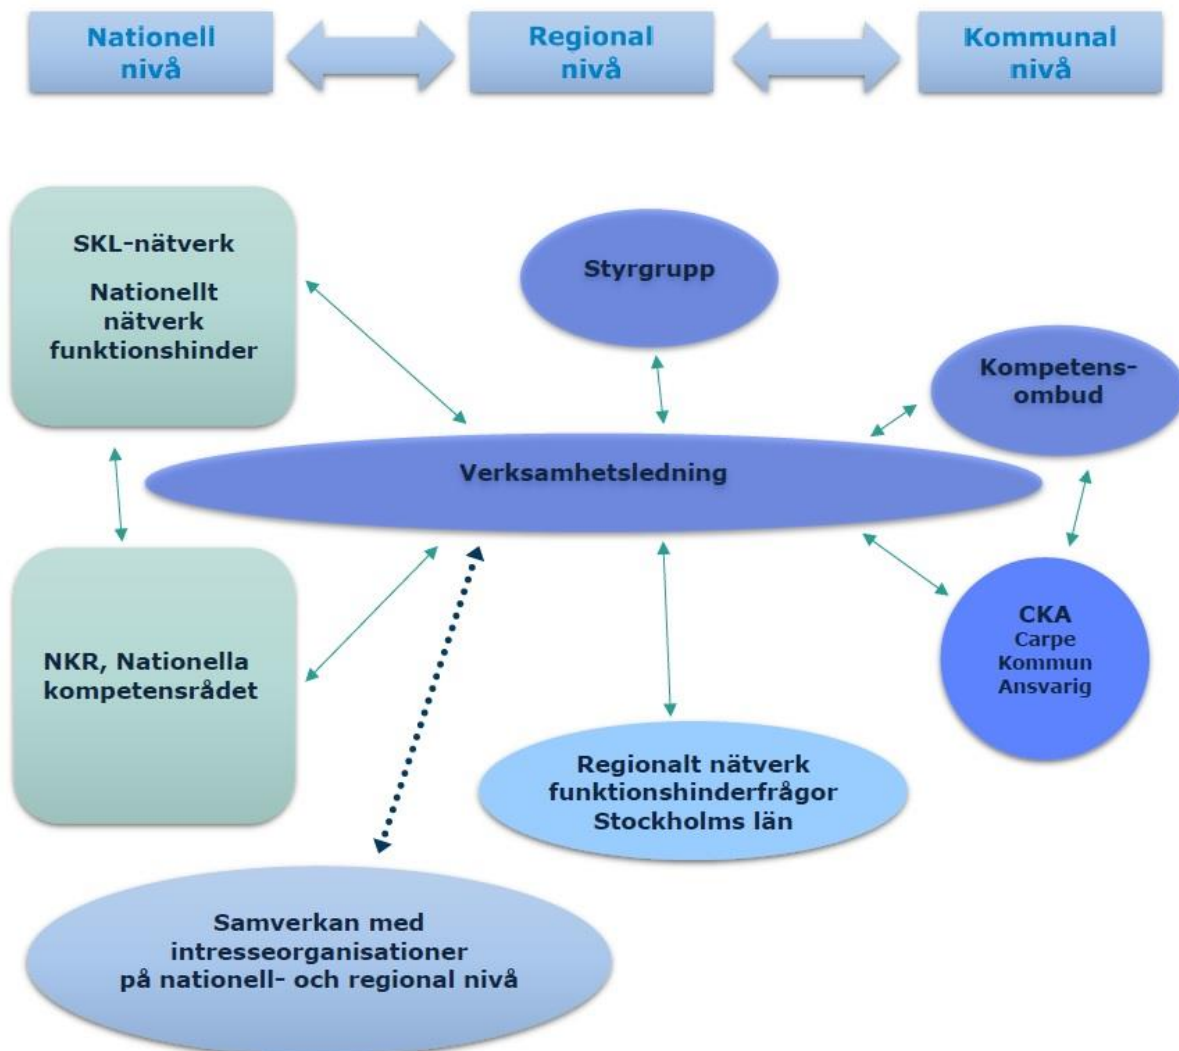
Nationell nivå

Regional nivå

Kommunal nivå

SKL-nätverk

Nationellt nätverk funktionshinder

Styrgrupp

Kompetens-ombud

Verksamhetsledning

NKR, Nationella kompetensrådet

CKA
Carpe
Kommun
Ansvarig

Regionalt nätverk funktionshinderfrågor Stockholms län

Samverkan med intresseorganisationer på nationell- och regional nivå